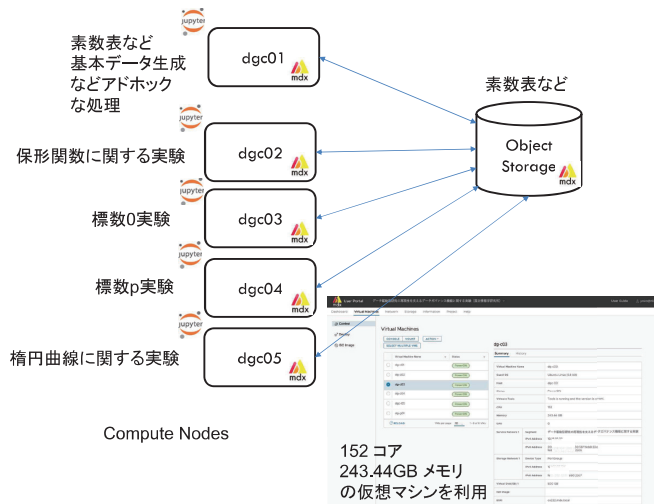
素数表など
基本データ生成
などアドホック
な処理

jupyter
dgc01
mdx

保形関数に関する実験

jupyter
dgc02
mdx

標数0実験

jupyter
dgc03
mdx

標数p実験

jupyter
dgc04
mdx

楕円曲線に関する実験

jupyter
dgc05
mdx

素数表など

Object
Storage
mdx

Compute Nodes

Virtual Machines

dgc-03

Summary

152 コア
243.44GB メモリ
の仮想マシンを利用